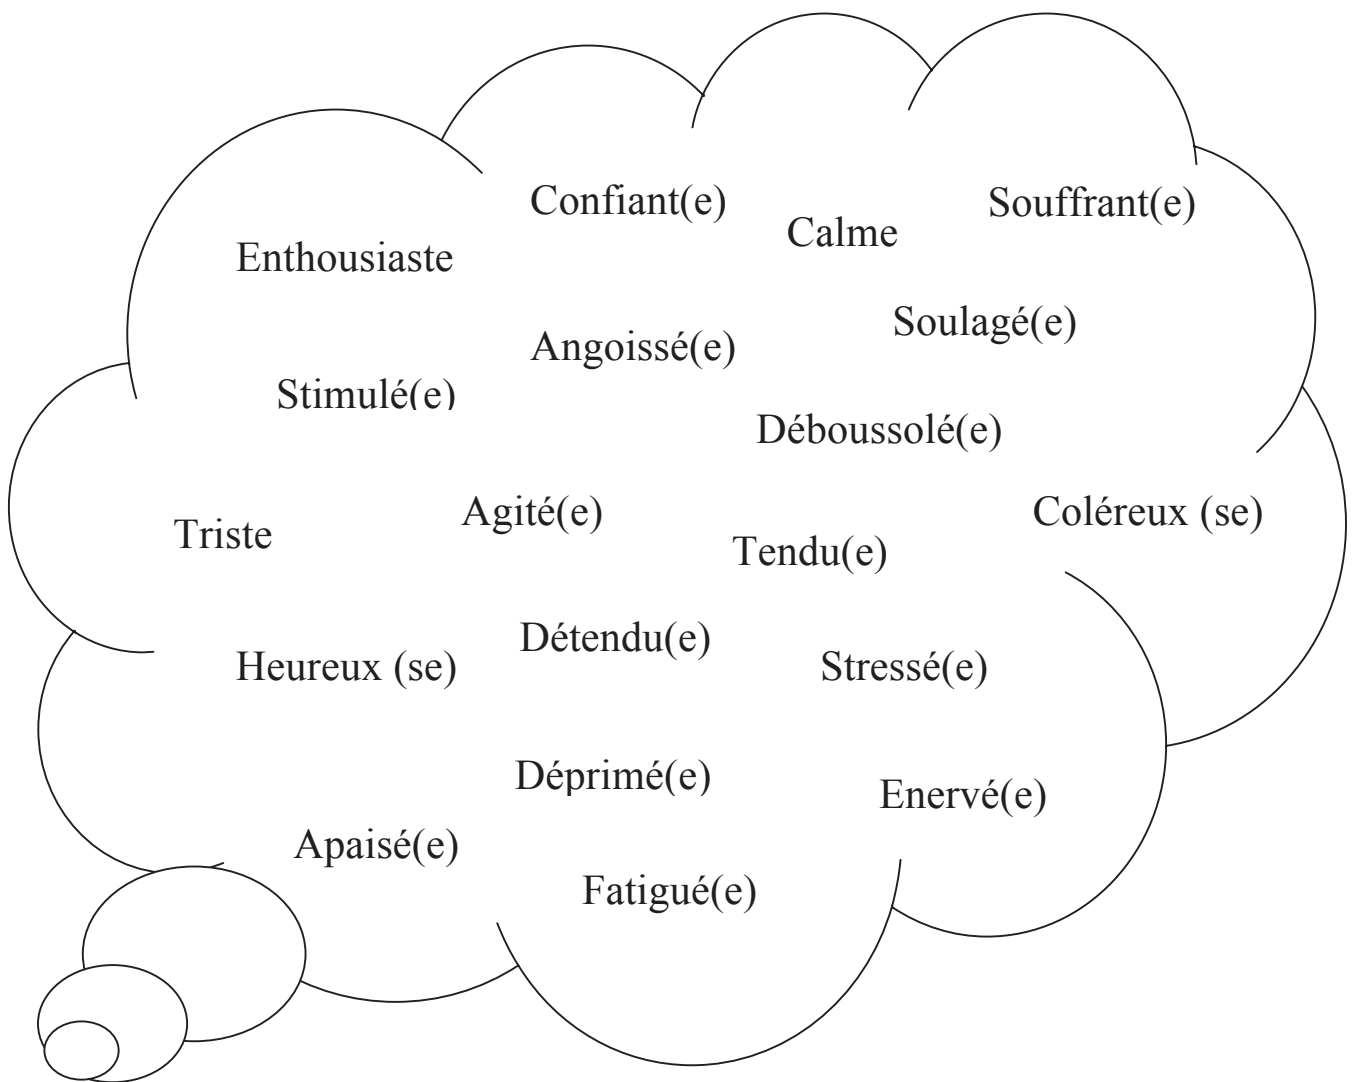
Confiant(e)

Calme

Souffrant(e)

Enthousiaste

Soulagé(e)

Angoissé(e)

Stimulé(e)

Déboussolé(e)

Coléreux (se)

Triste

Agité(e)

Tendu(e)

Heureux (se)

Détendu(e)

Stressé(e)

Déprimé(e)

Enervé(e)

Apaisé(e)

Fatigué(e)